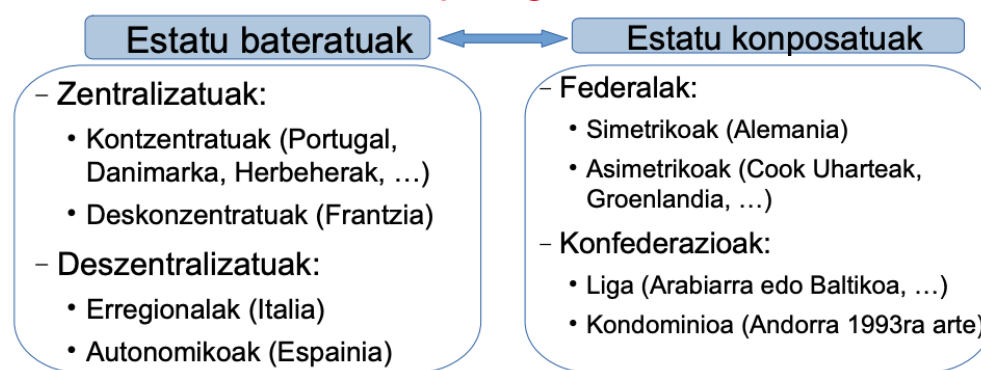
Estatu bateratuak

– Zentralizatuak:
• Kontzentratuak (Portugal, Danimarka, Herbeherak, …)
• Deskonzentratuak (Frantzia)
– Deszentralizatuak:
• Erregionalak (Italia)
• Autonomikoak (Espainia)

Estatu konposatuak

– Federalak:
• Simetrikoak (Alemania)
• Asimetrikoak (Cook Uharteak, Groenlandia, …)
– Konfederazioak:
• Liga (Arabiarra edo Baltikoa, …)
• Kondominioa (Andorra 1993ra arte)